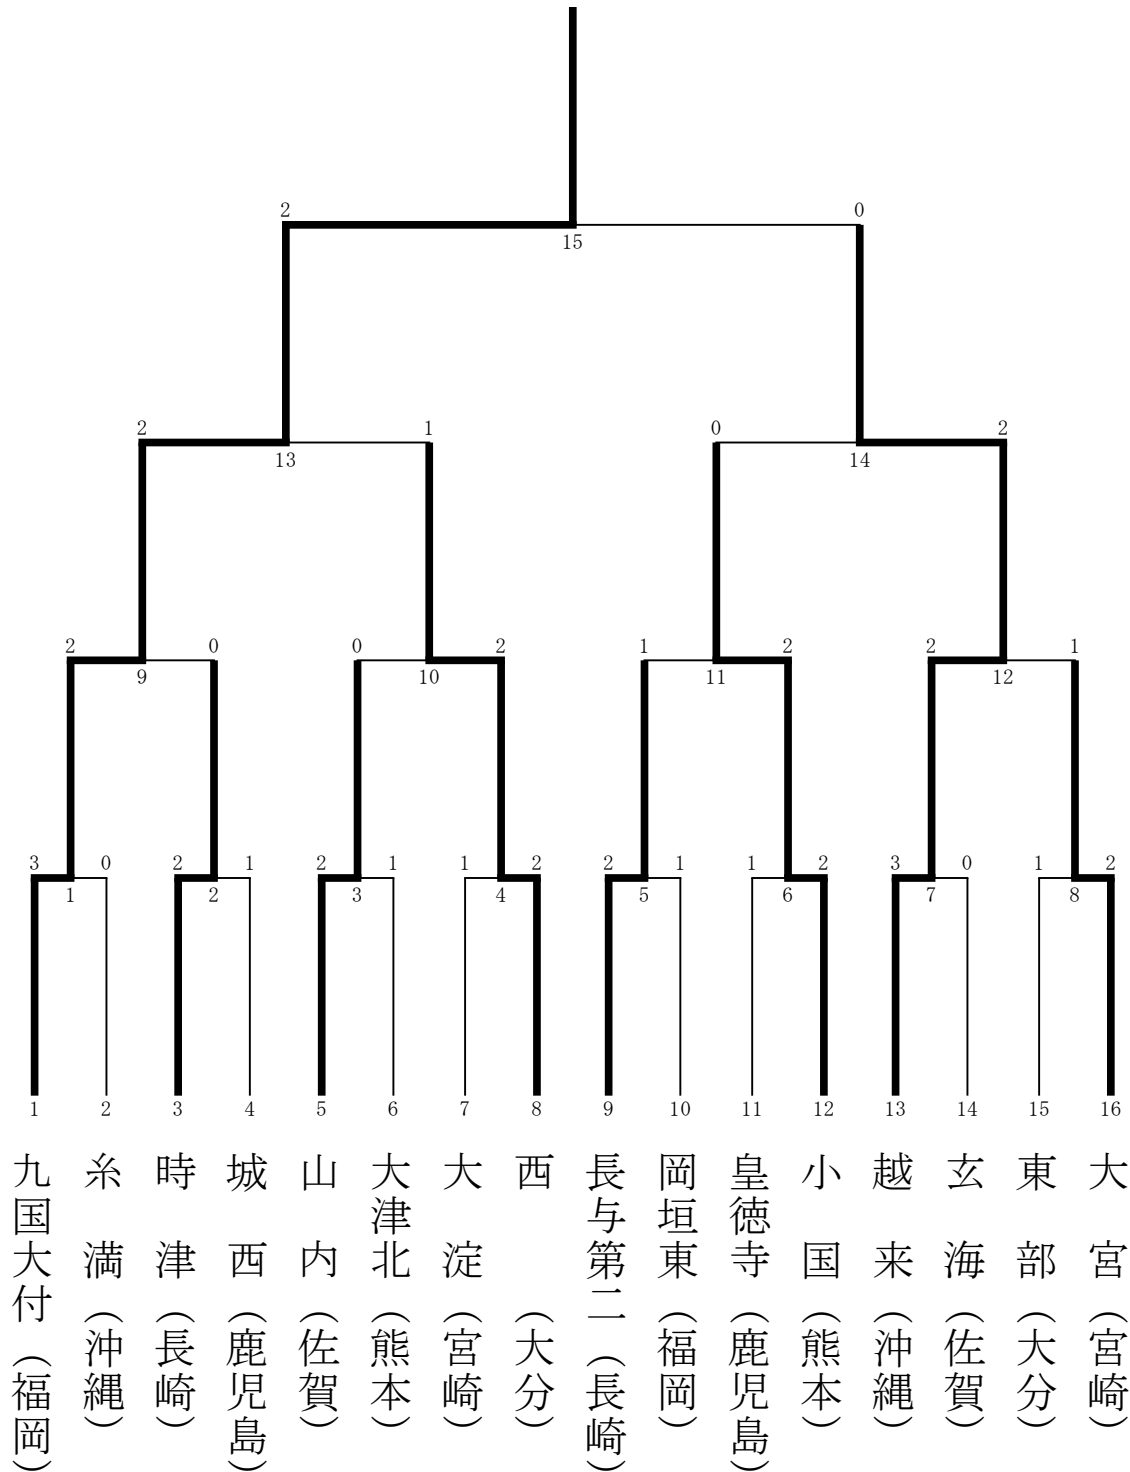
2
15
0

2
13
1
0
14
2

2
9
0
0
10
2
1
11
2
2
12
1

3
1
0
2
2
1
2
3
1
1
4
2
2
5
1
1
6
2
3
7
0
1
8
2

1 2 3 4 5 6 7 8 9 10 11 12 13 14 15 16

九国大付（福岡）
糸満（沖縄）
時津（長崎）
城西（鹿児島）
山内（佐賀）
大津北（熊本）
大淀（宮崎）
西（大分）
長与第二（長崎）
岡垣東（福岡）
皇徳寺（鹿児島）
小国（熊本）
越来（沖縄）
玄海（佐賀）
東部（大分）
大宮（宮崎）